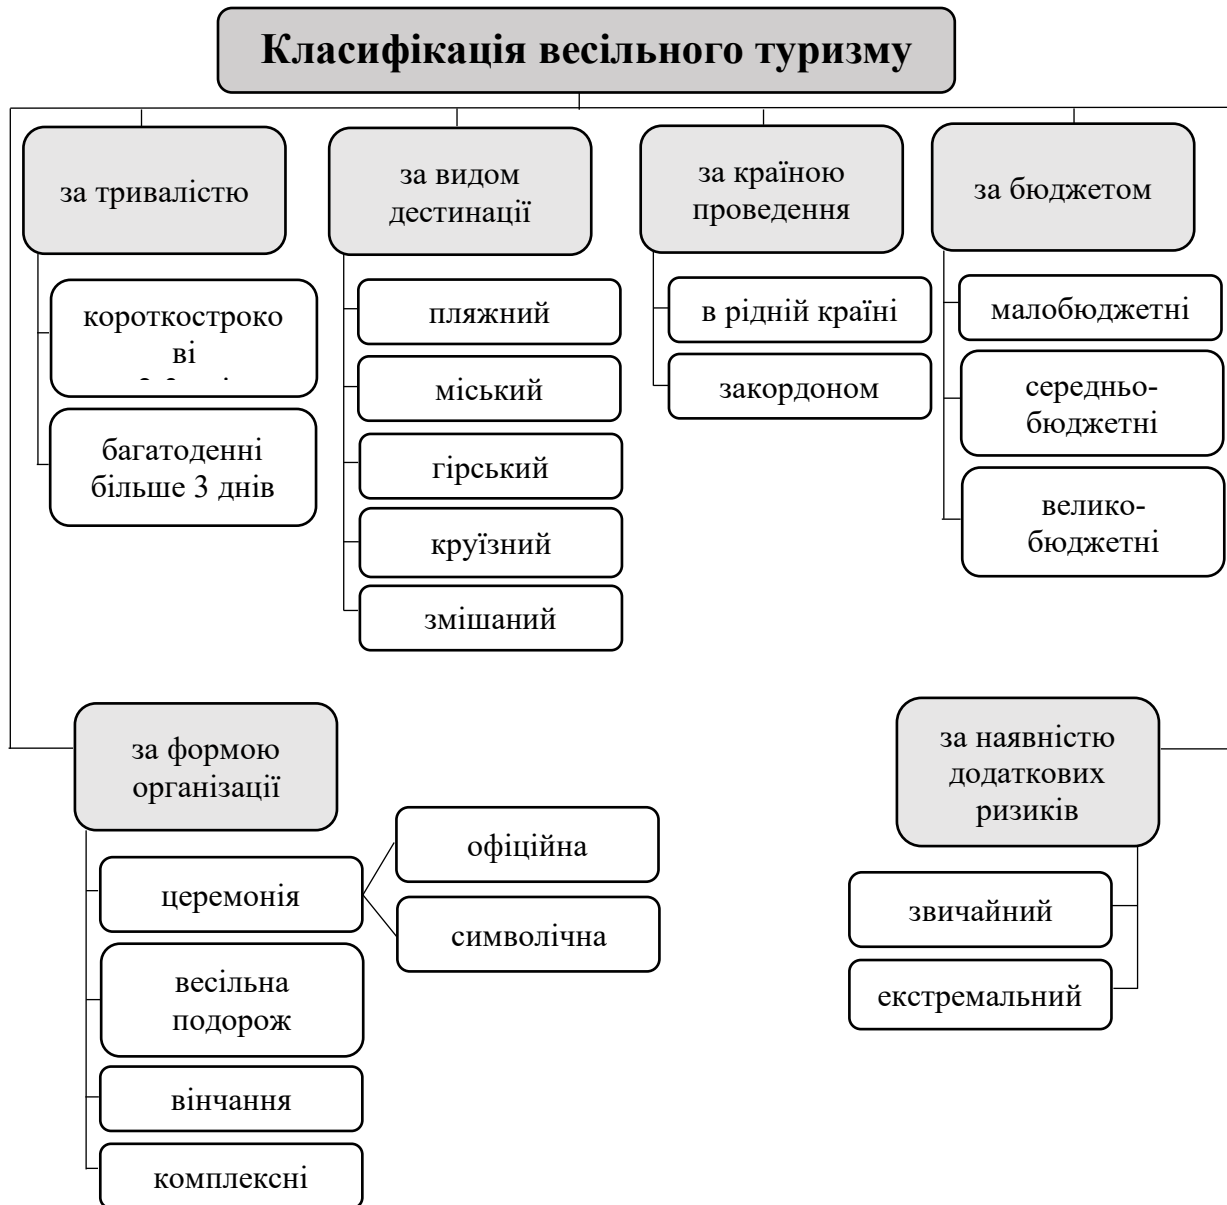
Класифікація весільного туризму

за тривалістю

короткостроко ві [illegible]

багатоденні більше 3 днів

за видом дестинації

пляжний

міський

гірський

круїзний

змішаний

за країною проведення

в рідній країні

закордоном

за бюджетом

малобюджетні

середньо-бюджетні

велико-бюджетні

за формою організації

церемонія

офіційна

символічна

весільна подорож

вінчання

комплексні

за наявністю додаткових ризиків

звичайний

екстремальний